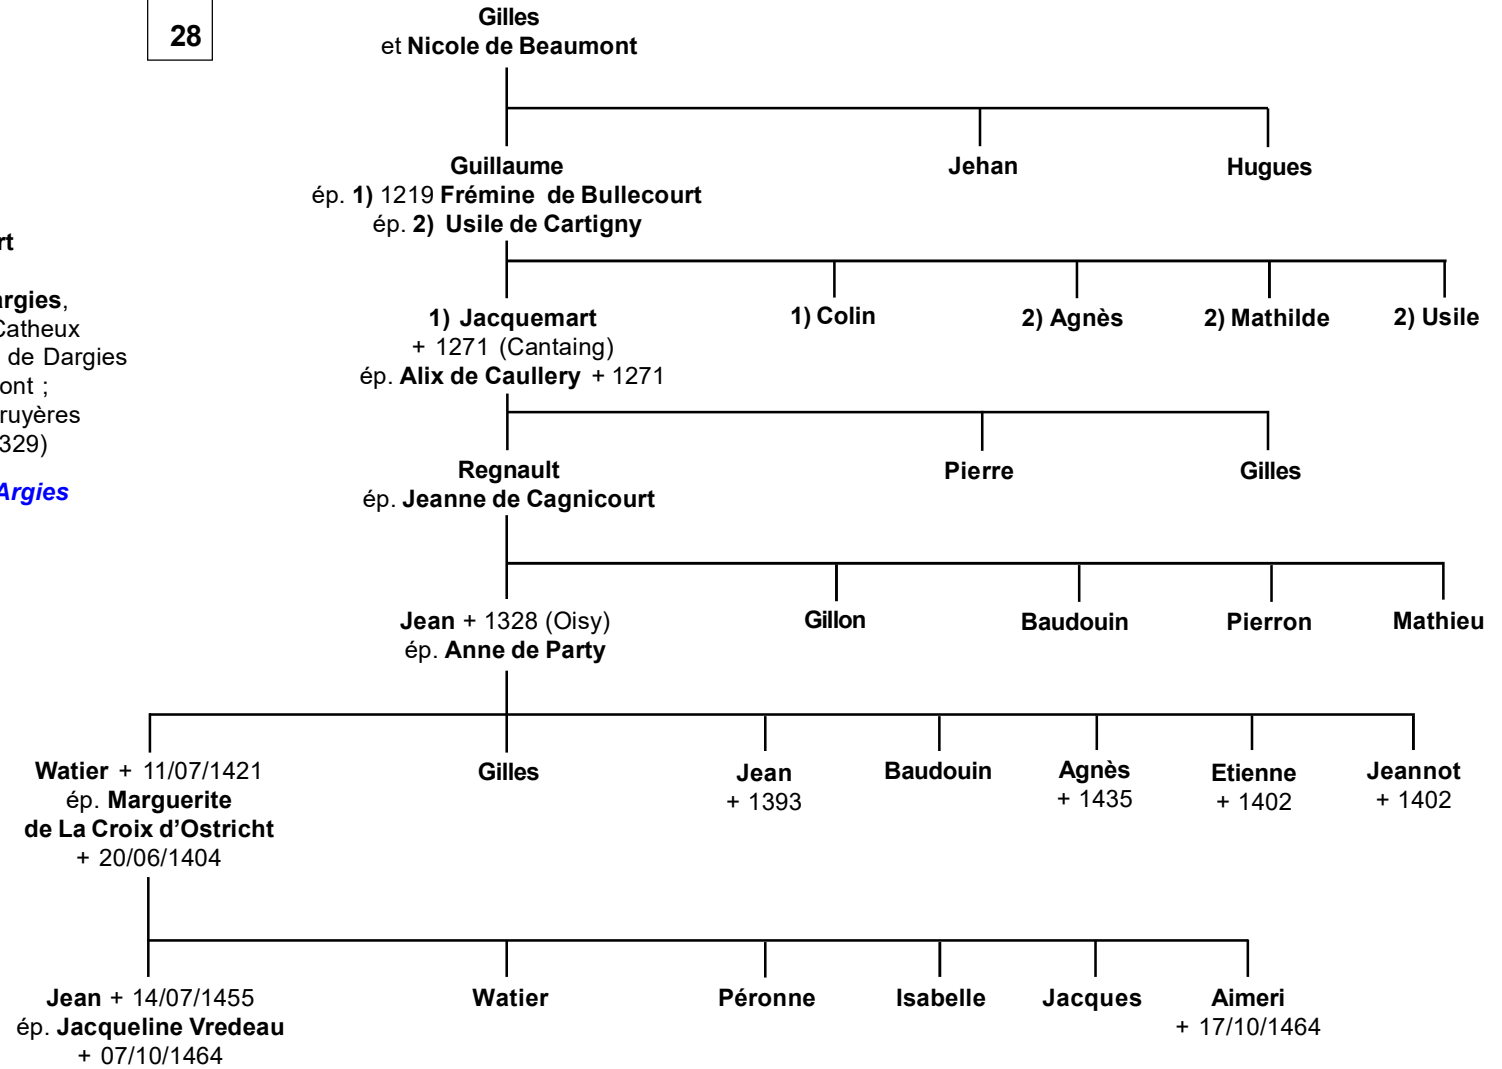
28

rt

argies,
Catheux
de Dargies
ont ;
ruyères
329)

Argies

Gilles
et Nicole de Beaumont

Guillaume
ép. 1) 1219 Frémine de Bullecourt
ép. 2) Usile de Cartigny

Jehan

Hugues

1) Jacquemart
+ 1271 (Cantaing)
ép. Alix de Caullery + 1271

1) Colin

2) Agnès

2) Mathilde

2) Usile

Regnault
ép. Jeanne de Cagnicourt

Pierre

Gilles

Jean + 1328 (Oisy)
ép. Anne de Party

Gillon

Baudouin

Pierron

Mathieu

Watier + 11/07/1421
ép. Marguerite
de La Croix d'Ostricht
+ 20/06/1404

Gilles

Jean
+ 1393

Baudouin

Agnès
+ 1435

Etienne
+ 1402

Jeannot
+ 1402

Jean + 14/07/1455
ép. Jacqueline Vredeau
+ 07/10/1464

Watier

Péronne

Isabelle

Jacques

Aimeri
+ 17/10/1464